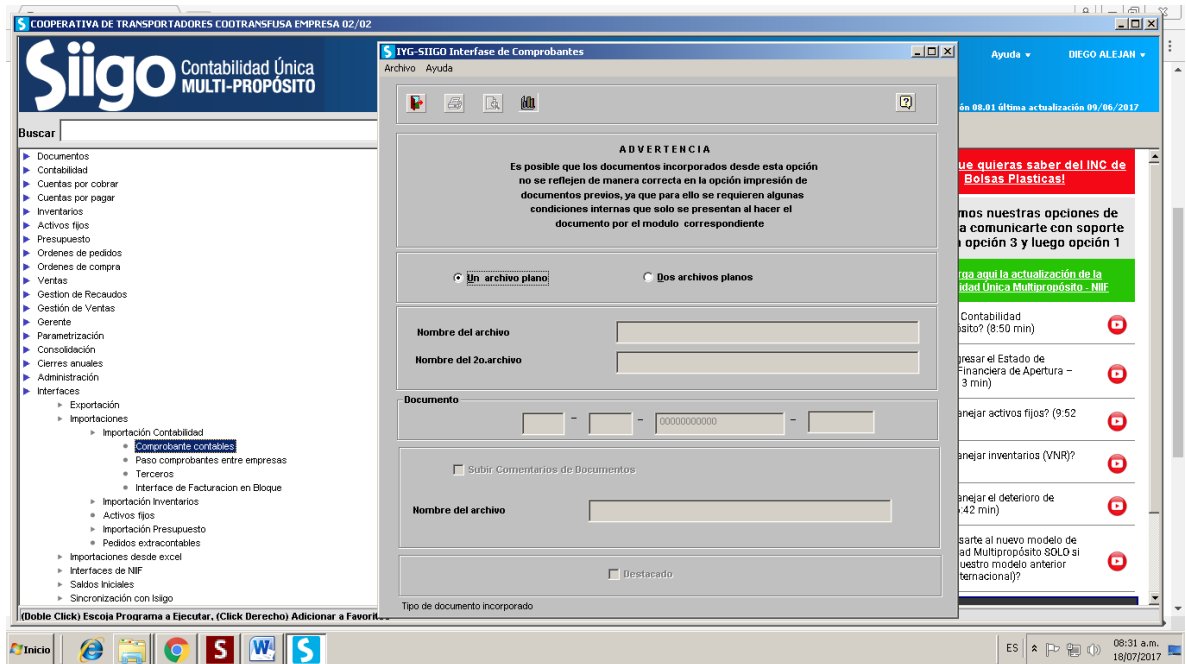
COOPERATIVA DE TRANSPORTADORES COOTRANSFUSA EMPRESA 02/02

Siigo Contabilidad Única MULTI-PROPÓSITO

Ayuda ▾ DIEGO ALEJAN ▾

ón 08.01 última actualización 09/06/2017

Buscar

Documentos
Contabilidad
Cuentas por cobrar
Cuentas por pagar
Inventarios
Activos fijos
Presupuesto
Ordenes de pedidos
Ordenes de compra
Ventas
Gestion de Recaudos
Gestión de Ventas
Gerente
Parametrización
Consolidación
Cierres anuales
Administración
Interfaces
Exportación
Importaciones
Importación Contabilidad
Comprobante contables
Paso comprobantes entre empresas
Terceros
Interface de Facturacion en Bloque
Importación Inventarios
Activos fijos
Importación Presupuesto
Pedidos extracontables
Importaciones desde excel
Interfaces de NIIF
Saldos Iniciales
Sincronización con Isiigo

(Doble Click) Escoja Programa a Ejecutar, (Click Derecho) Adicionar a Favoritos

IYG-SIIGO Interfase de Comprobantes
Archivo Ayuda

ADVERTENCIA
Es posible que los documentos incorporados desde esta opción no se reflejen de manera correcta en la opción impresión de documentos previos, ya que para ello se requieren algunas condiciones internas que solo se presentan al hacer el documento por el modulo correspondiente

Un archivo plano
Dos archivos planos

Nombre del archivo
Nombre del 2o.archivo

Documento
- - 00000000000 -

Subir Comentarios de Documentos

Nombre del archivo

Destacado

Tipo de documento incorporado

ue quieras saber del INC de Bolsas Plasticas!

mos nuestras opciones de a comunicarte con soporte opción 3 y luego opción 1

rga aqui la actualización de la idad Única Multipropósito - NIIF

Contabilidad ósito? (8:50 min)

gresar el Estado de Financiera de Apertura – 3 min)

anejar activos fijos? (9:52

anejar inventarios (VNR)?

anejar el deterioro de :42 min)

sarte al nuevo modelo de ad Multipropósito SOLO si uestro modelo anterior ternacional)?

Inicio

ES 08:31 a.m. 18/07/2017